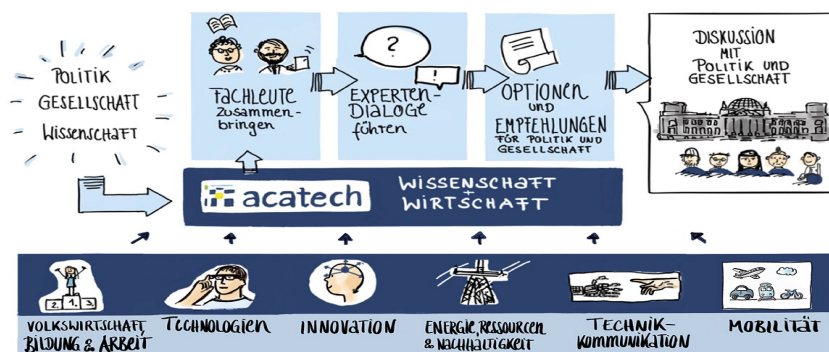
POLITIK
GESELLSCHAFT
WISSENSCHAFT

FACHLEUTE ZUSAMMENBRINGEN

?

!

EXPERTEN-DIALOGE FÜHREN

OPTIONEN UND EMPFEHLUNGEN FÜR POLITIK UND GESELLSCHAFT

DISKUSSION MIT POLITIK UND GESELLSCHAFT

acatech

WISSENSCHAFT + WIRTSCHAFT

2. 1. 3.

VOLKSWIRTSCHAFT, BILDUNG & ARBEIT

TECHNOLOGIEN

INNOVATION

ENERGIE, RESSOURCEN & NACHHALTIGKEIT

TECHNIK-KOMMUNIKATION

MOBILITÄT